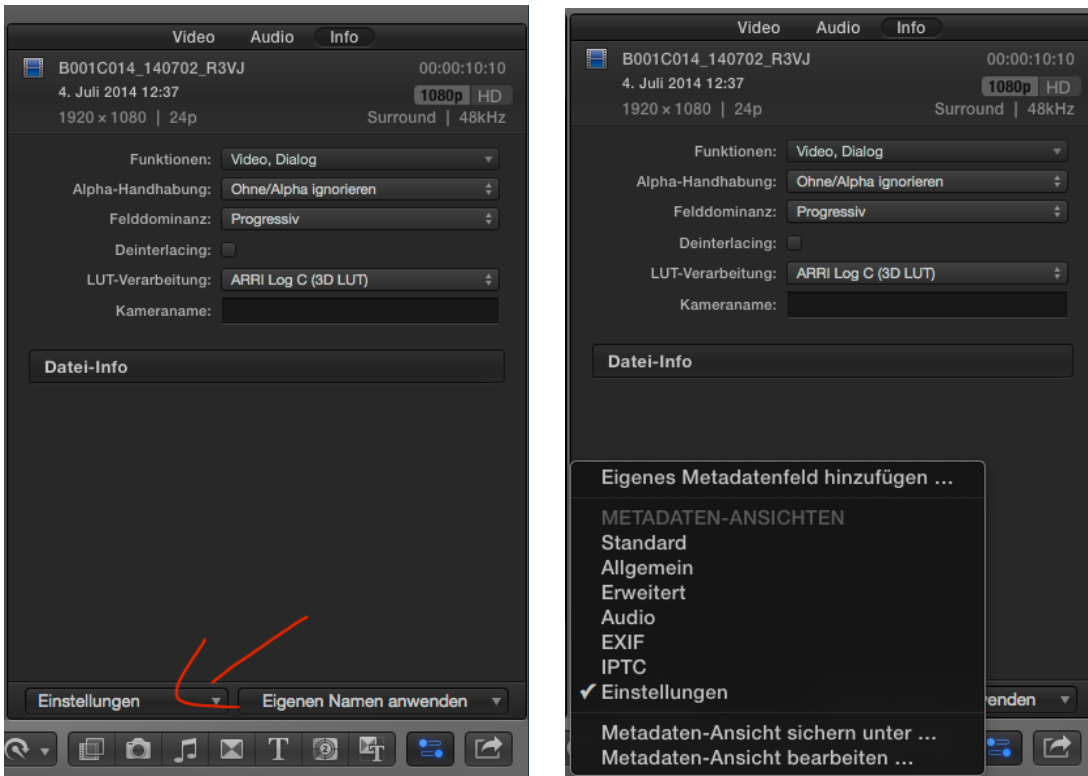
Video Audio Info

B001C014_140702_R3VJ 00:00:10:10
4. Juli 2014 12:37 1080p HD
1920 × 1080 | 24p Surround | 48kHz

Funktionen: Video, Dialog
Alpha-Handhabung: Ohne/Alpha ignorieren
Felddominanz: Progressiv
Deinterlacing:
LUT-Verarbeitung: ARRI Log C (3D LUT)
Kameraname:

Datei-Info

Einstellungen
Eigenen Namen anwenden

Video Audio Info

B001C014_140702_R3VJ 00:00:10:10
4. Juli 2014 12:37 1080p HD
1920 × 1080 | 24p Surround | 48kHz

Funktionen: Video, Dialog
Alpha-Handhabung: Ohne/Alpha ignorieren
Felddominanz: Progressiv
Deinterlacing:
LUT-Verarbeitung: ARRI Log C (3D LUT)
Kameraname:

Datei-Info

Eigenes Metadatenfeld hinzufügen ...
METADATEN-ANSICHTEN
Standard
Allgemein
Erweitert
Audio
EXIF
IPTC
✓ Einstellungen
Metadaten-Ansicht sichern unter ...
Metadaten-Ansicht bearbeiten ...

enden